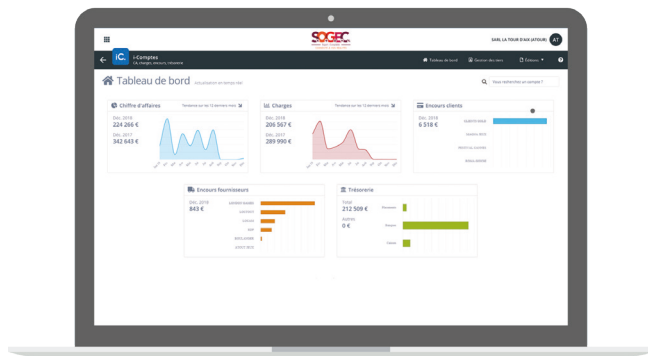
SOGEC

SARL LA TOUR D'AUX (ATOUR) AT

iC. i-Comptes
CA, charges, encours, trésorerie

Tableau de bord  Gestion des tiers  Éditions

Tableau de bord Actualisation en temps réel

Vous recherchez un compte ?

Chiffre d'affaires
Tendance sur les 12 derniers mois
Déc. 2018
224 266 €
Déc. 2017
342 643 €

Charges
Tendance sur les 12 derniers mois
Déc. 2018
206 567 €
Déc. 2017
289 990 €

Encours clients
Déc. 2018
6 518 €

Encours fournisseurs
Déc. 2018
843 €

Trésorerie
Total
212 509 €
Autres
0 €